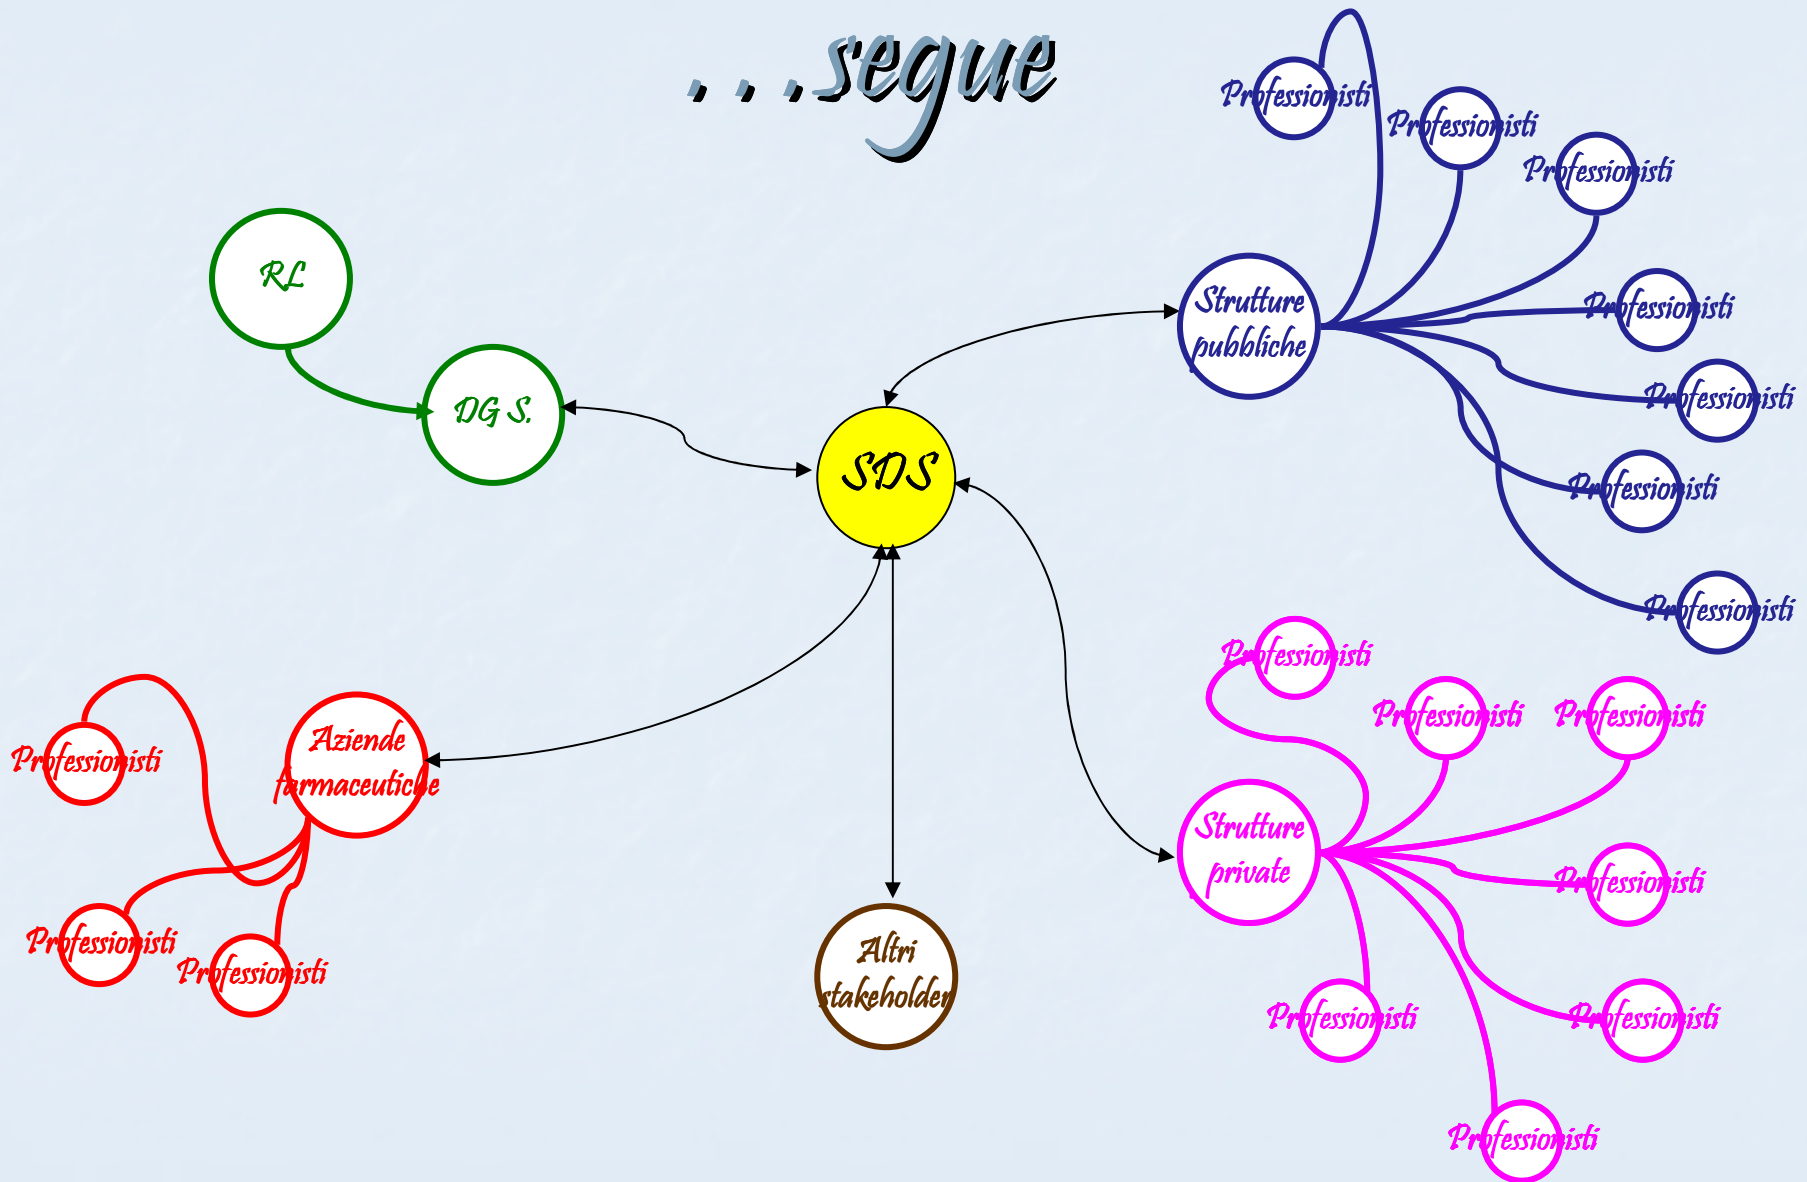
. . .segue

Professionisti

Professionisti

Professionisti

RL

Strutture pubbliche

Professionisti

DG S.

Professionisti

SDS

Professionisti

Professionisti

Professionisti

Professionisti

Professionisti

Aziende farmaceutiche

Strutture private

Professionisti

Professionisti

Professionisti

Professionisti

Altri stakeholder

Professionisti

Professionisti

Professionisti